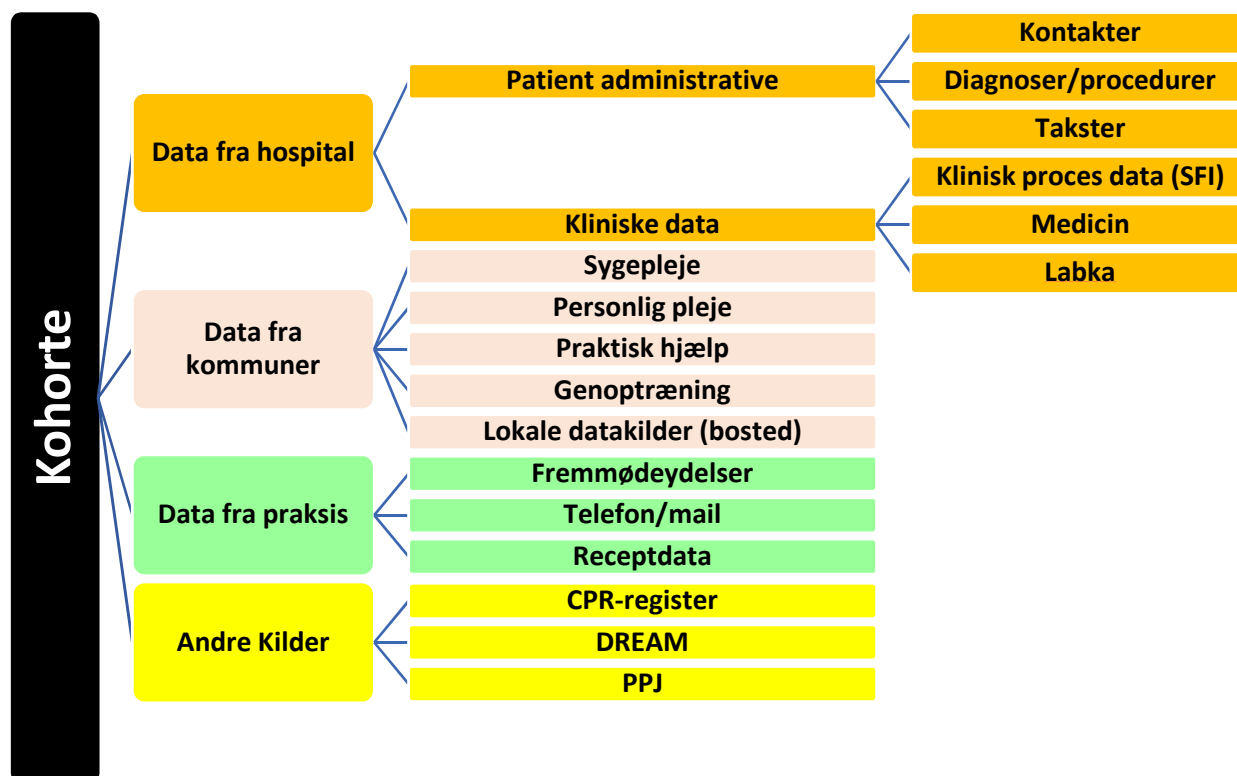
Kohorte

Data fra hospital

Patient administrative

Kontakter

Diagnoser/procedurer

Takster

Kliniske data

Klinisk proces data (SFI)

Medicin

Labka

Data fra kommuner

Sygepleje

Personlig pleje

Praktisk hjælp

Genoptræning

Lokale datakilder (bosted)

Data fra praksis

Fremmødeydelser

Telefon/mail

Receptdata

Andre Kilder

CPR-register

DREAM

PPJ